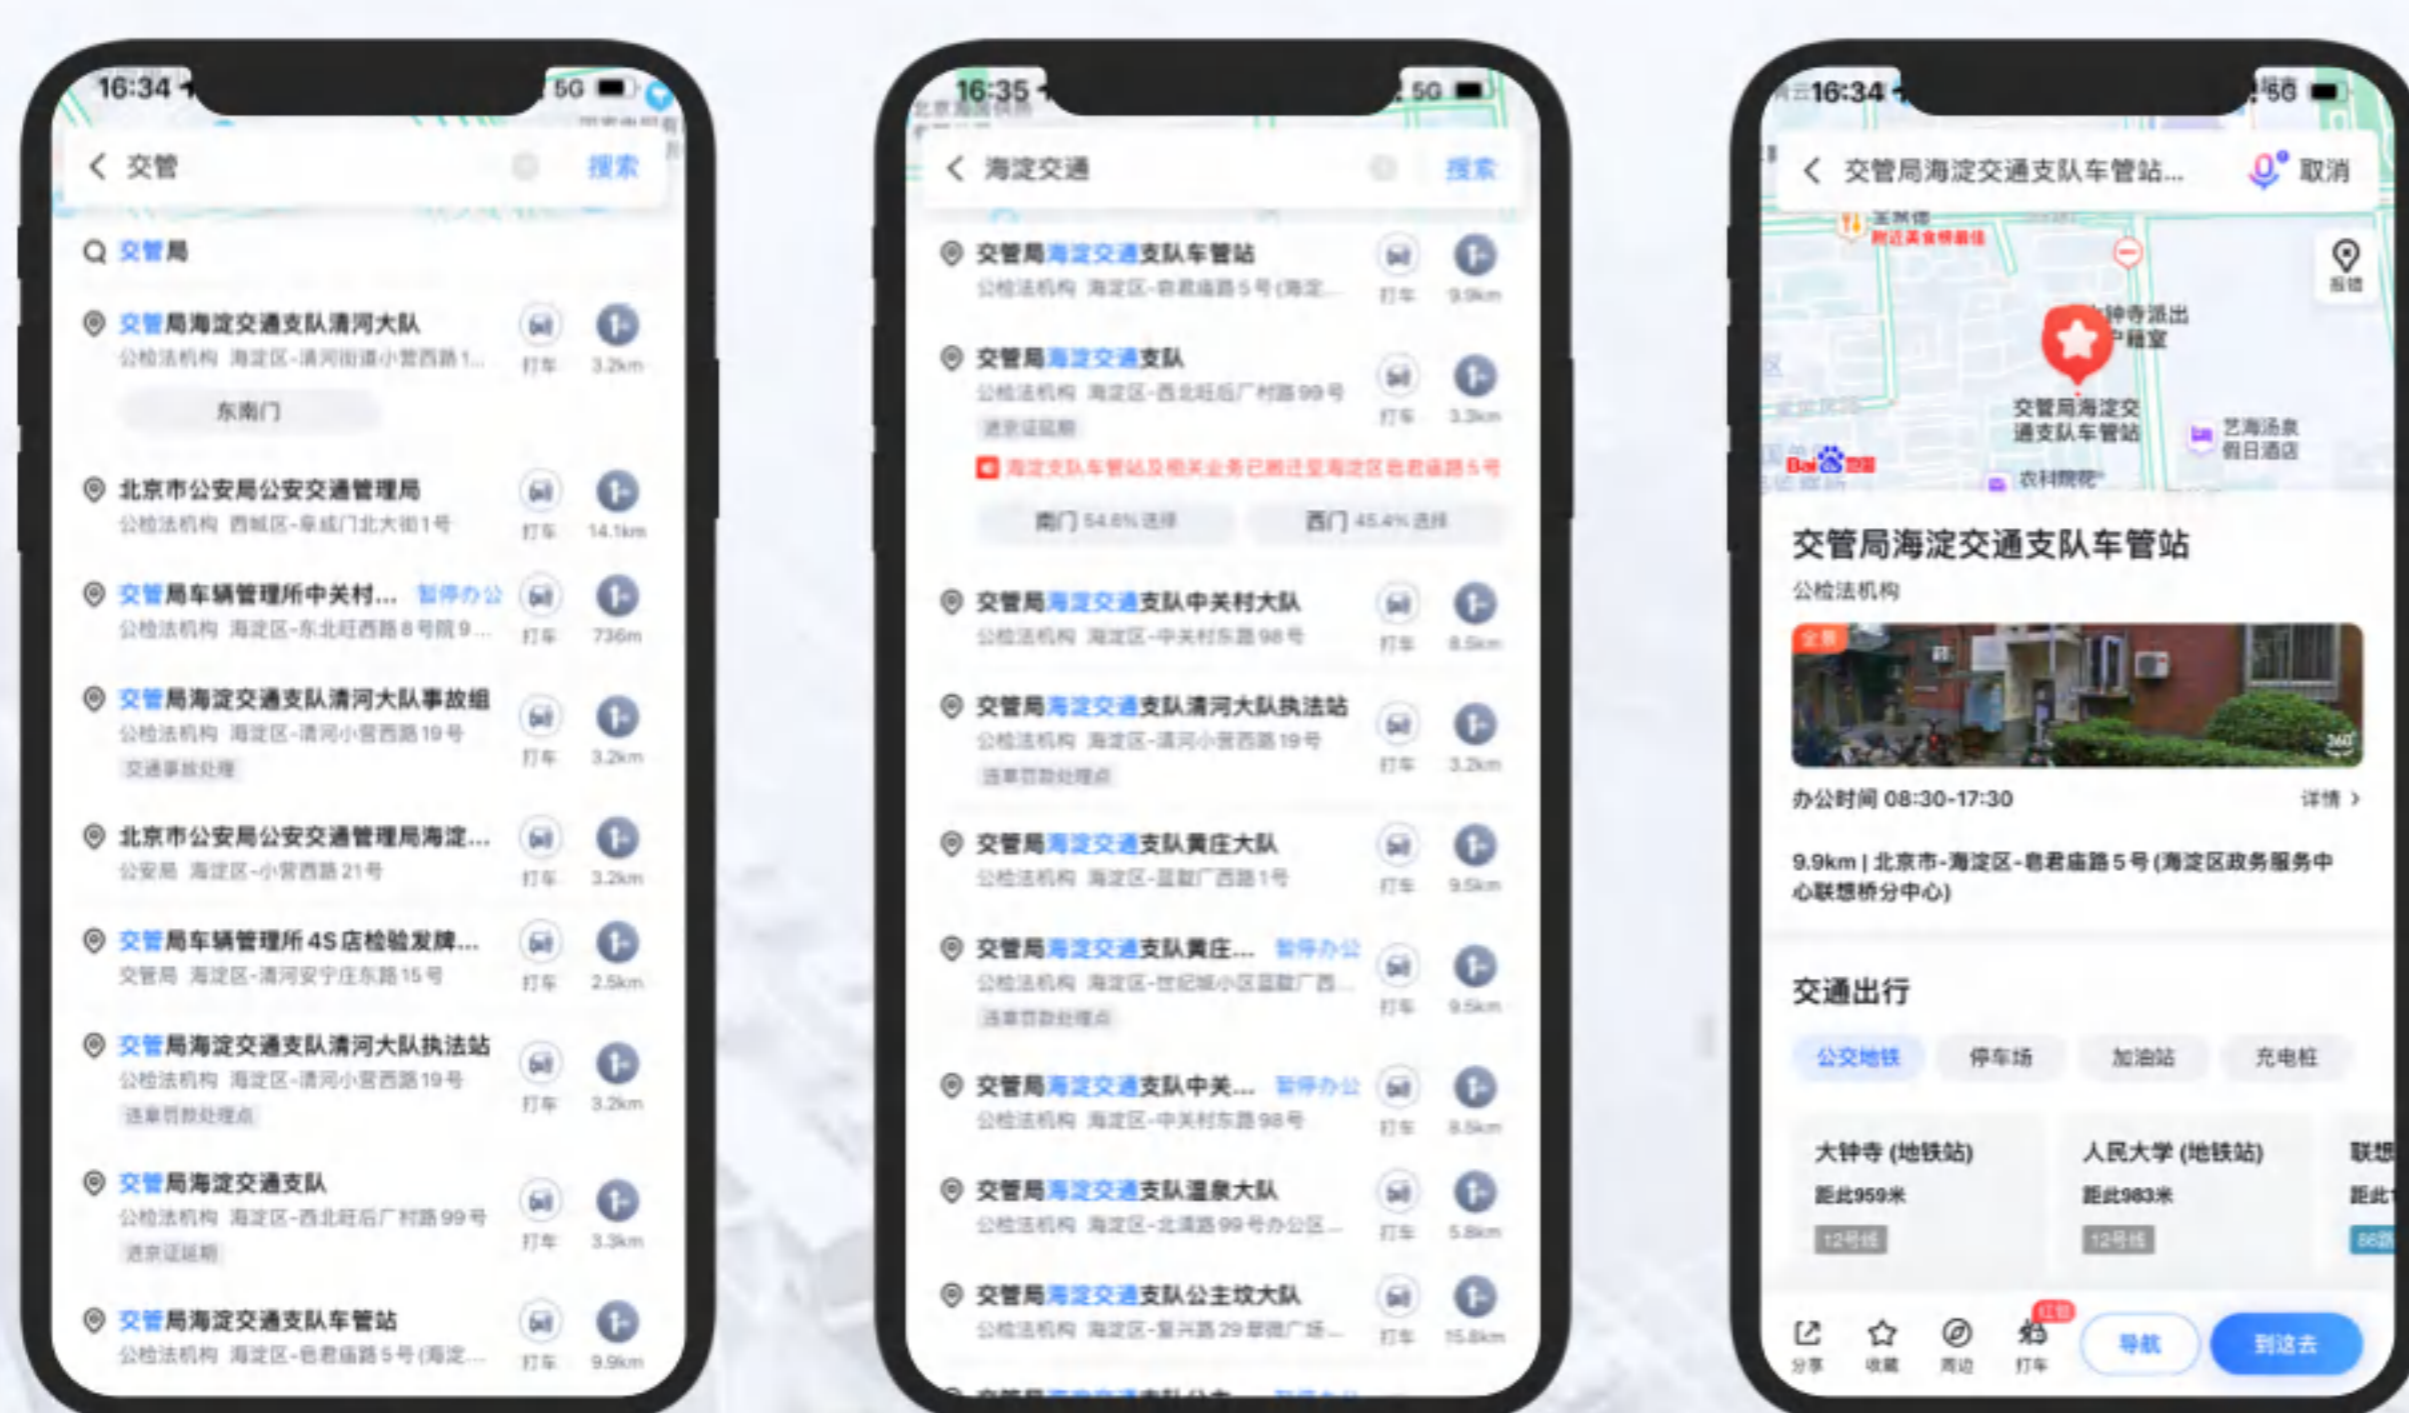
16:34 5G

交管 搜索

交管局

交管局海淀交通支队清河大队
公检法机构 海淀区-清河街道小营西路1...
打车 3.2km
东南门

北京市公安局公安交通管理局
公检法机构 西城区-阜成门北大街1号
打车 14.1km

交管局车辆管理所中关村... 暂停办公
公检法机构 海淀区-东北旺西路8号院9...
打车 736m

交管局海淀交通支队清河大队事故组
公检法机构 海淀区-清河小营西路19号
交通事故处理
打车 3.2km

北京市公安局公安交通管理局海淀...
公安局 海淀区-小营西路21号
打车 3.2km

交管局车辆管理所4S店检验发牌...
交管局 海淀区-清河安宁庄东路15号
打车 2.5km

交管局海淀交通支队清河大队执法站
公检法机构 海淀区-清河小营西路19号
违章罚款处理点
打车 3.2km

交管局海淀交通支队
公检法机构 海淀区-西北旺后厂村路99号
进京证延期
打车 3.3km

交管局海淀交通支队车管站
公检法机构 海淀区-启君庙路5号(海淀...
打车 9.9km

16:35 5G

海淀交通 搜索

交管局海淀交通支队车管站
公检法机构 海淀区-启君庙路5号(海淀...
打车 9.9km

交管局海淀交通支队
公检法机构 海淀区-西北旺后厂村路99号
进京证延期
打车 3.3km
海淀支队车管站及相关业务已搬迁至海淀区启君庙路5号
南门 54.6%选择 西门 45.4%选择

交管局海淀交通支队中关村大队
公检法机构 海淀区-中关村东路98号
打车 8.5km

交管局海淀交通支队清河大队执法站
公检法机构 海淀区-清河小营西路19号
违章罚款处理点
打车 3.2km

交管局海淀交通支队黄庄大队
公检法机构 海淀区-蓝靛厂西路1号
打车 9.5km

交管局海淀交通支队黄庄... 暂停办公
公检法机构 海淀区-世纪城小区蓝靛厂西...
违章罚款处理点
打车 9.5km

交管局海淀交通支队中关... 暂停办公
公检法机构 海淀区-中关村东路98号
打车 8.5km

交管局海淀交通支队温泉大队
公检法机构 海淀区-北清路99号办公区...
打车 5.8km

交管局海淀交通支队公主坟大队
公检法机构 海淀区-复兴路29号翠微广场...
打车 15.8km

16:34 5G

交管局海淀交通支队车管站... 取消

附近美食榜最佳
钟寺派出所户籍室
交管局海淀交通支队车管站
艺海汤泉假日酒店
农科院宅
Bai 地图

交管局海淀交通支队车管站
公检法机构
全景
办公时间 08:30-17:30 详情 >
9.9km | 北京市-海淀区-启君庙路5号(海淀区政务服务中心联想桥分中心)

交通出行
公交地铁 停车场 加油站 充电桩
大钟寺(地铁站) 距此959米 12号线
人民大学(地铁站) 距此983米 12号线
联想 距此

分享 收藏 周边 打车 导航 到这去